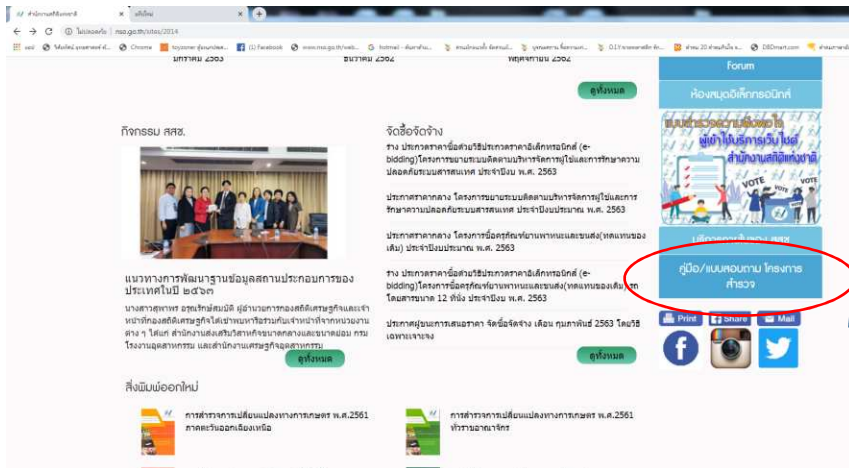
สำนักงานสถิติแห่งชาติ | สถิติ | +

ไม่ปลอดภัย | nso.go.th/sites/2014

แอป | โพลล์ ... | Chrome | ... | (1) Facebook | www.nso.go.th/web... | hotmail - ... | ... | ... | ... | ... | DBDmart.com | ...

มกราคม 2563 | ธันวาคม 2562 | พฤศจิกายน 2562

ดูทั้งหมด

Forum

ห้องสมุดอิเล็กทรอนิกส์

แบบสำรวจความพึงพอใจ ผู้เข้าใช้บริการเว็บไซต์ สำนักงานสถิติแห่งชาติ

VOTE

กิจกรรม สสช.

แนวทางการพัฒนาฐานข้อมูลสถานประกอบการของประเทศไทยปี ๒๕๖๓

นางสาวสุพาพร อรุณรักษ์สมบัติ ผู้อำนวยการกองสถิติเศรษฐกิจและเจ้าหน้าที่กองสถิติเศรษฐกิจได้เข้าพบหารือร่วมกับเจ้าหน้าที่จากหน่วยงานต่าง ๆ ได้แก่ สำนักงานส่งเสริมวิสาหกิจขนาดกลางและขนาดย่อม กรมโรงงานอุตสาหกรรม และสำนักงานเศรษฐกิจอุตสาหกรรม

ดูทั้งหมด

จัดซื้อจัดจ้าง

ร่าง ประกาศราคาซื้อด้วยวิธีประกวดราคาอิเล็กทรอนิกส์ (e-bidding)โครงการขยายระบบติดตามบริหารจัดการผู้ใช้และการรักษาความปลอดภัยระบบสารสนเทศ ประจำปีงบ พ.ศ. 2563

ประกาศราคากลาง โครงการขยายระบบติดตามบริหารจัดการผู้ใช้และการรักษาความปลอดภัยระบบสารสนเทศ ประจำปีงบประมาณ พ.ศ. 2563

ประกาศราคากลาง โครงการซื้อครุภัณฑ์ยานพาหนะและขนส่ง(ทดแทนของเดิม) ประจำปีงบประมาณ พ.ศ. 2563

ร่าง ประกาศราคาซื้อด้วยวิธีประกวดราคาอิเล็กทรอนิกส์ (e-bidding)โครงการซื้อครุภัณฑ์ยานพาหนะและขนส่ง(ทดแทนของเดิม) รถโดยสารขนาด 12 ที่นั่ง ประจำปีงบ พ.ศ. 2563

ประกาศผู้ชนะการเสนอราคา จัดซื้อจัดจ้าง เดือน กุมภาพันธ์ 2563 โดยวิธีเฉพาะเจาะจง

ดูทั้งหมด

บริการความรู้ของ สสช

คู่มือ/แบบสอบถาม โครงการสำรวจ

Print | Share | Mail

สิ่งพิมพ์ออกใหม่

การสำรวจการเปลี่ยนแปลงทางการเกษตร พ.ศ.2561 ภาคตะวันออกเฉียงเหนือ

การสำรวจการเปลี่ยนแปลงทางการเกษตร พ.ศ.2561 ทั่วราชอาณาจักร